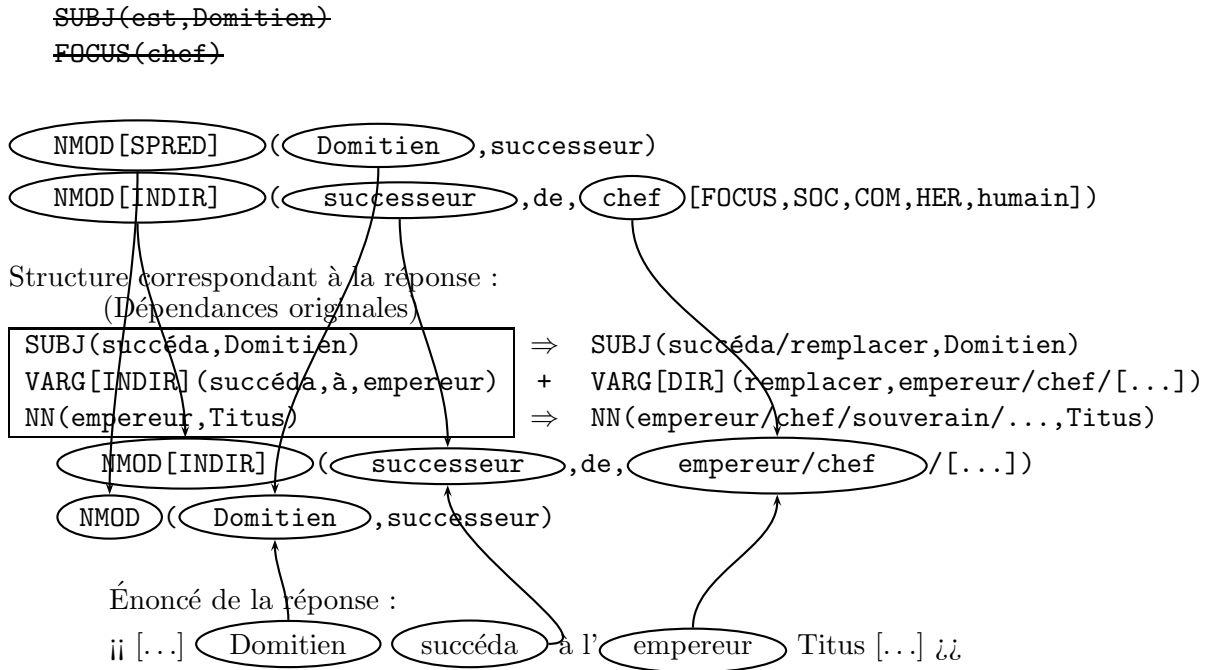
SUBJ(est,Domitien)
FOCUS(chef)

NMOD[SPRED](Domitien,successeur)
NMOD[INDIR](successeur,de,chef[FOCUS,SOC,COM,HER,humain])

Structure correspondant à la réponse :
(Dépendances originales)

| SUBJ(succéda,Domitien) | ⇒ SUBJ(succéda/remplacer,Domitien) |
|---|---|
| VARG[INDIR](succéda,à,empereur) | + VARG[DIR](remplacer,empereur/chef/[...]) |
| NN(empereur,Titus) | ⇒ NN(empereur/chef/souverain/...,Titus) |

NMOD[INDIR](successeur,de,empereur/chef/[...])
NMOD(Domitien,successeur)

Énoncé de la réponse :
¡¡ [...] Domitien succéda à l'empereur Titus [...] ¿¿